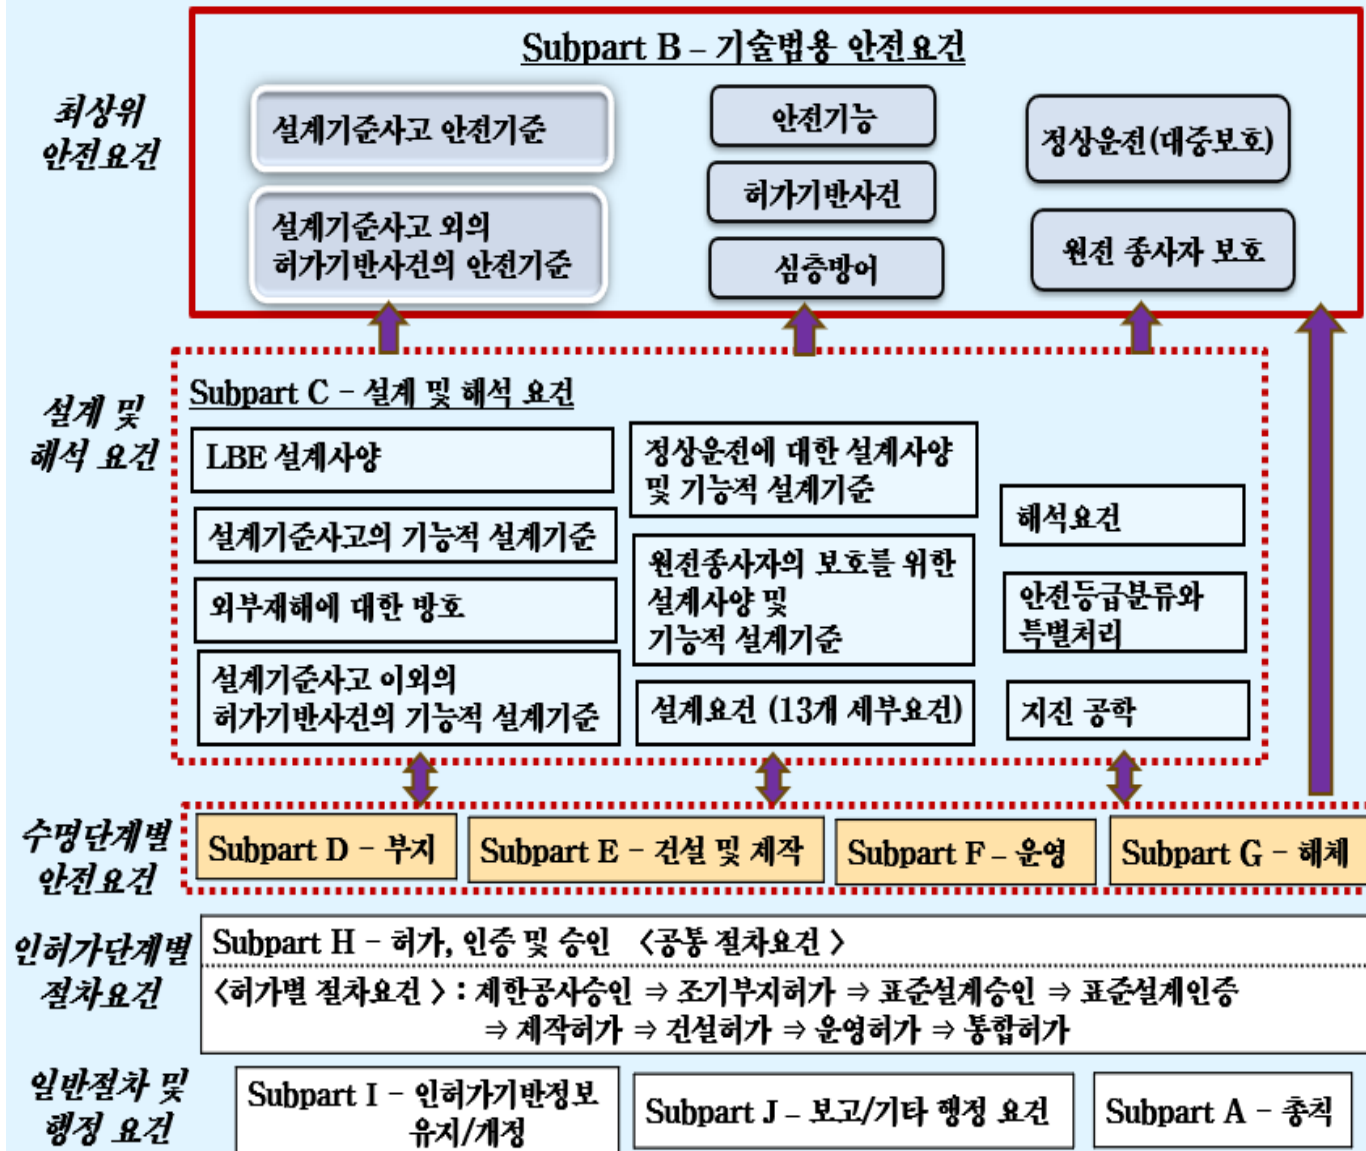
최상위 안전요건

Subpart B – 기술법용 안전요건

설계기준사고 안전기준

설계기준사고 외의 허가기반사건의 안전기준

안전기능

허가기반사건

심층방어

정상운전(대중보호)

원전 종사자 보호

설계 및 해석 요건

Subpart C – 설계 및 해석 요건

LBE 설계사양

설계기준사고의 기능적 설계기준

외부재해에 대한 방호

설계기준사고 이외의 허가기반사건의 기능적 설계기준

정상운전에 대한 설계사양 및 기능적 설계기준

원전종사자의 보호를 위한 설계사양 및 기능적 설계기준

설계요건 (13개 세부요건)

해석요건

안전등급분류와 특별처리

지진 공학

수명단계별 안전요건

Subpart D – 부지

Subpart E – 건설 및 제작

Subpart F – 운영

Subpart G – 해체

인허가단계별 절차요건

Subpart H – 허가, 인증 및 승인 〈공통 절차요건〉

〈허가별 절차요건〉: 제한공사승인 ⇒ 조기부지허가 ⇒ 표준설계승인 ⇒ 표준설계인증 ⇒ 제작허가 ⇒ 건설허가 ⇒ 운영허가 ⇒ 통합허가

일반절차 및 행정 요건

Subpart I – 인허가기반정보 유지/개정

Subpart J – 보고/기타 행정 요건

Subpart A – 총칙